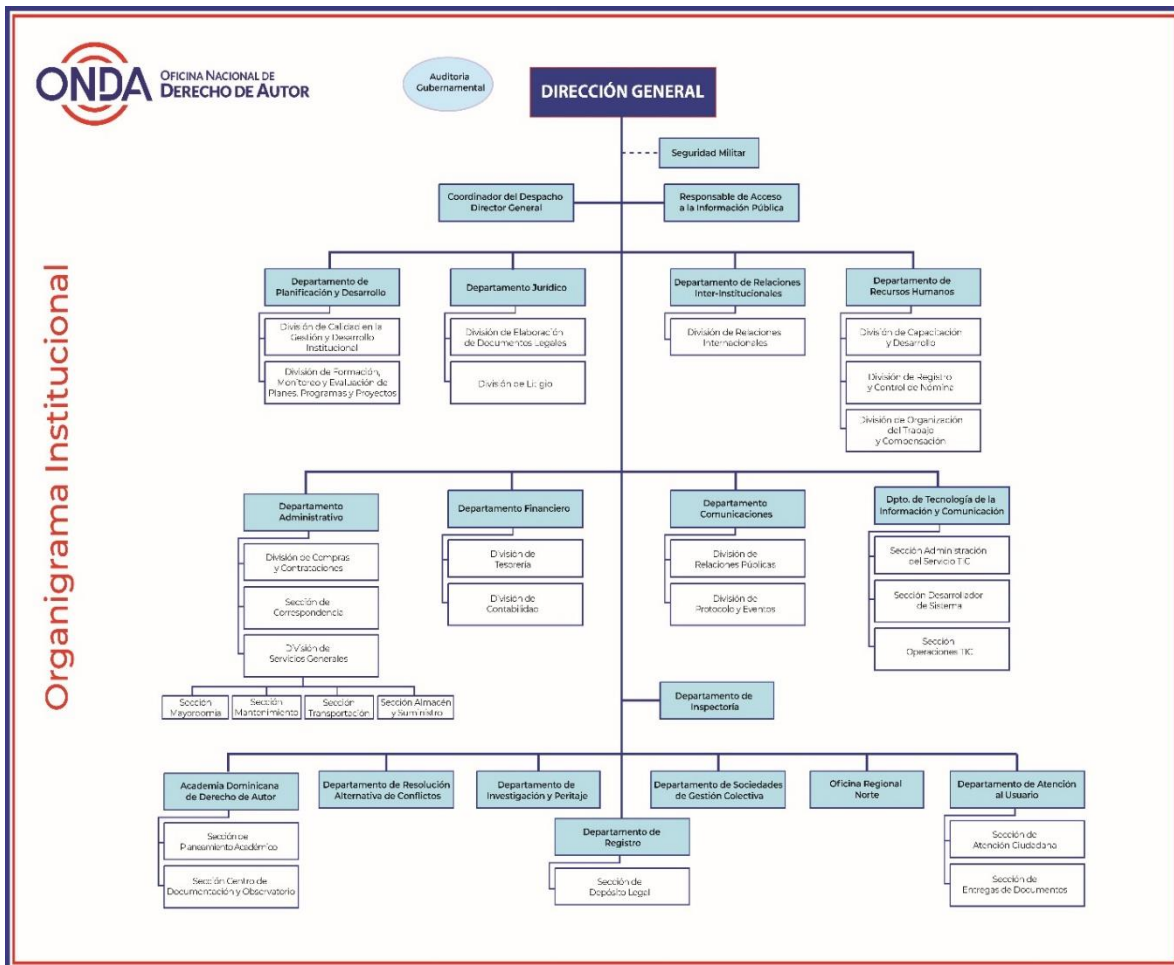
ONDA OFICINA NACIONAL DE DERECHO DE AUTOR

Organigrama Institucional

Auditoria Gubernamental

DIRECCIÓN GENERAL

Seguridad Militar

Coordinador del Despacho Director General

Responsable de Acceso a la Información Pública

Departamento de Planificación y Desarrollo

División de Calidad en la Gestión y Desarrollo Institucional

División de Formación, Monitoreo y Evaluación de Planes, Programas y Proyectos

Departamento Jurídico

División de Elaboración de Documentos Legales

División de Litigio

Departamento de Relaciones Inter-Institucionales

División de Relaciones Internacionales

Departamento de Recursos Humanos

División de Capacitación y Desarrollo

División de Registro y Control de Nómina

División de Organización del Trabajo y Compensación

Departamento Administrativo

División de Compras y Contrataciones

Sección de Correspondencia

División de Servicios Generales

Sección Mayordomía

Sección Mantenimiento

Sección Transportación

Sección Almacén y Suministro

Departamento Financiero

División de Tesorería

División de Contabilidad

Departamento Comunicaciones

División de Relaciones Públicas

División de Protocolo y Eventos

Dpto. de Tecnología de la Información y Comunicación

Sección Administración del Servicio TIC

Sección Desarrollador de Sistema

Sección Operaciones TIC

Departamento de Inspectoría

Academia Dominicana de Derecho de Autor

Sección de Planeamiento Académico

Sección Centro de Documentación y Observatorio

Departamento de Resolución Alternativa de Conflictos

Departamento de Investigación y Peritaje

Departamento de Registro

Sección de Depósito Legal

Departamento de Sociedades de Gestión Colectiva

Oficina Regional Norte

Departamento de Atención al Usuario

Sección de Atención Ciudadana

Sección de Entregas de Documentos